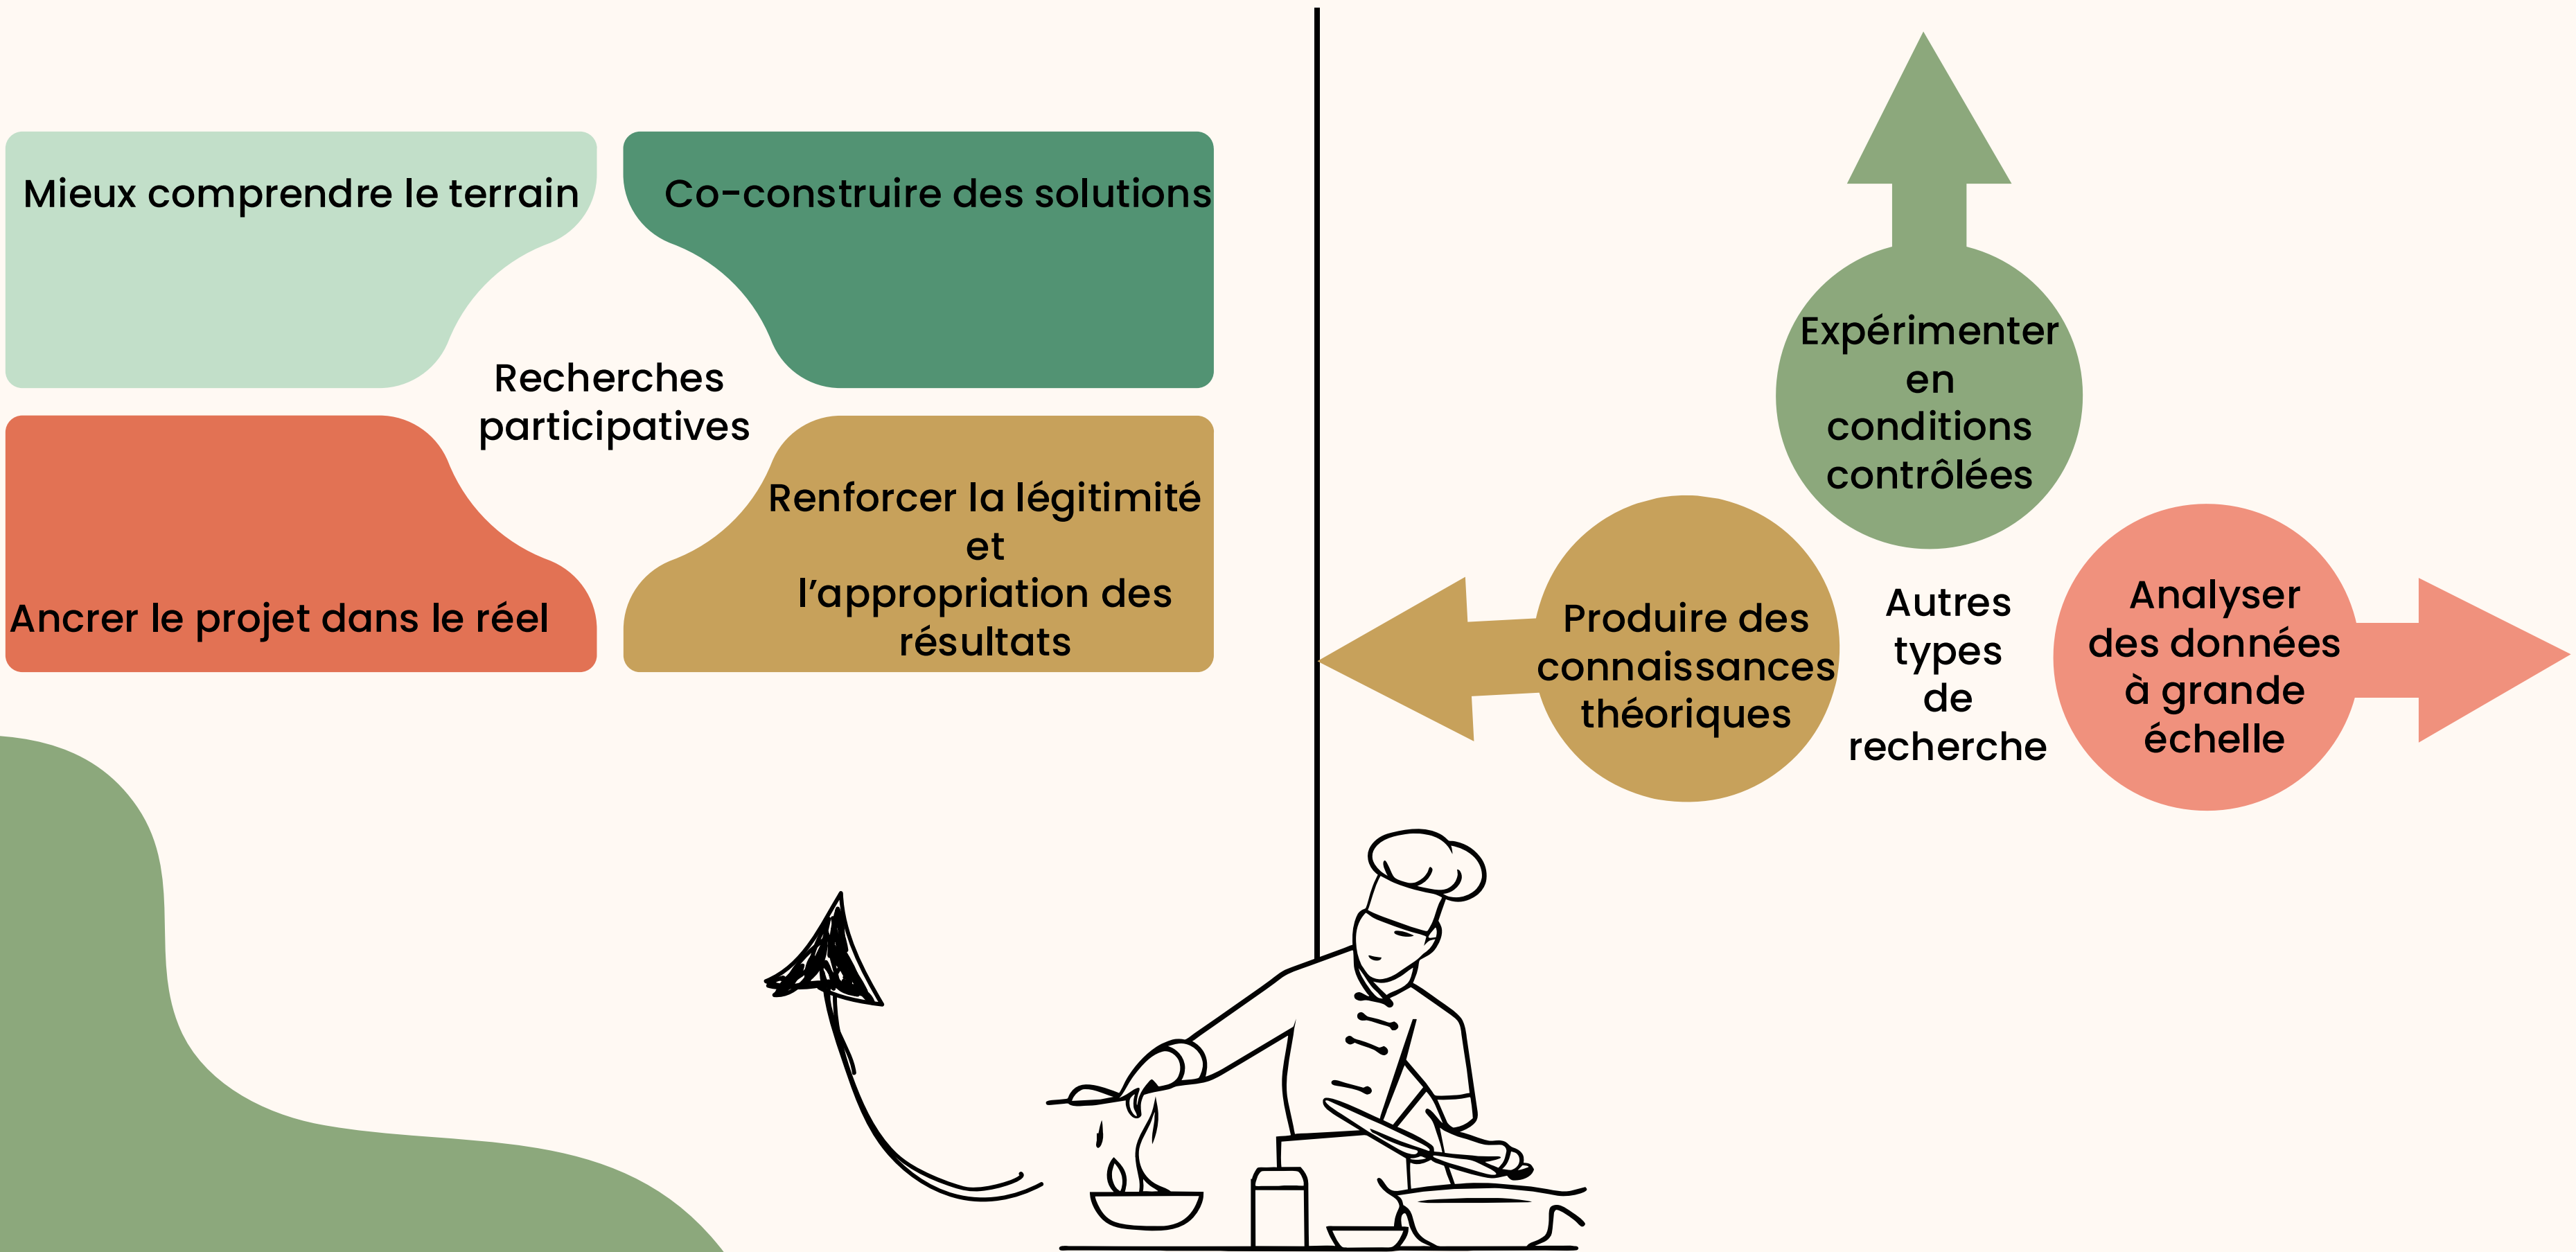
Mieux comprendre le terrain

Co-construire des solutions

Recherches participatives

Ancrer le projet dans le réel

Renforcer la légitimité et l'appropriation des résultats

Expérimenter en conditions contrôlées

Produire des connaissances théoriques

Autres types de recherche

Analyser des données à grande échelle